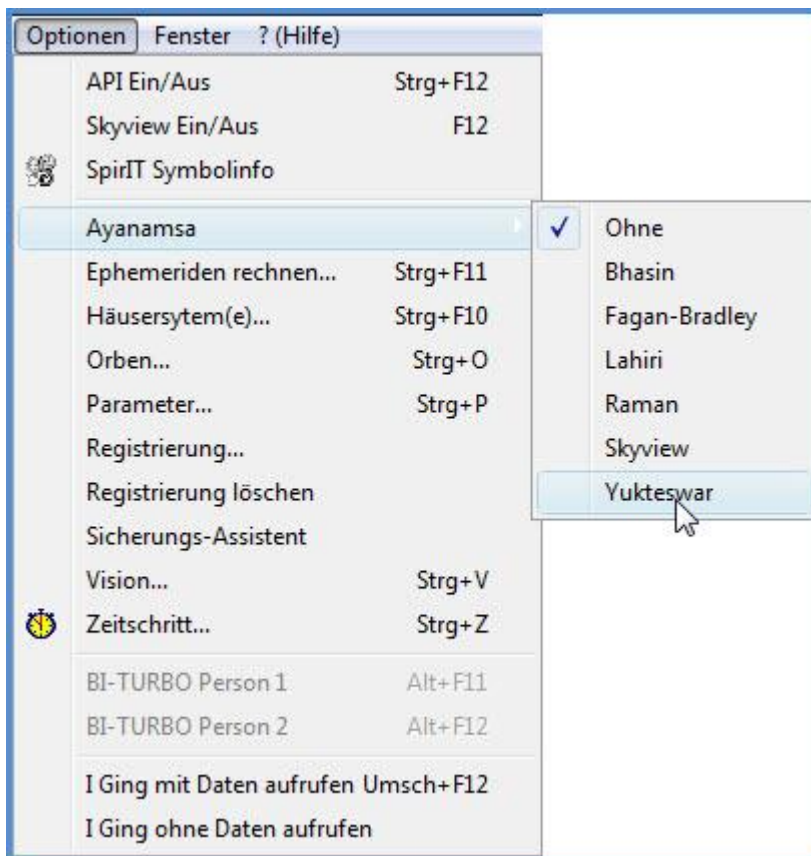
Optionen Fenster ? (Hilfe)

API Ein/Aus Strg+F12
Skyview Ein/Aus F12
SpirIT Symbolinfo
Ayanamsa
Ephemeriden rechnen... Strg+F11
Häusersytem(e)... Strg+F10
Orben... Strg+O
Parameter... Strg+P
Registrierung...
Registrierung löschen
Sicherungs-Assistent
Vision... Strg+V
Zeitschritt... Strg+Z
BI-TURBO Person 1 Alt+F11
BI-TURBO Person 2 Alt+F12
I Ging mit Daten aufrufen Umsch+F12
I Ging ohne Daten aufrufen

✓ Ohne
Bhasin
Fagan-Bradley
Lahiri
Raman
Skyview
Yukteswar